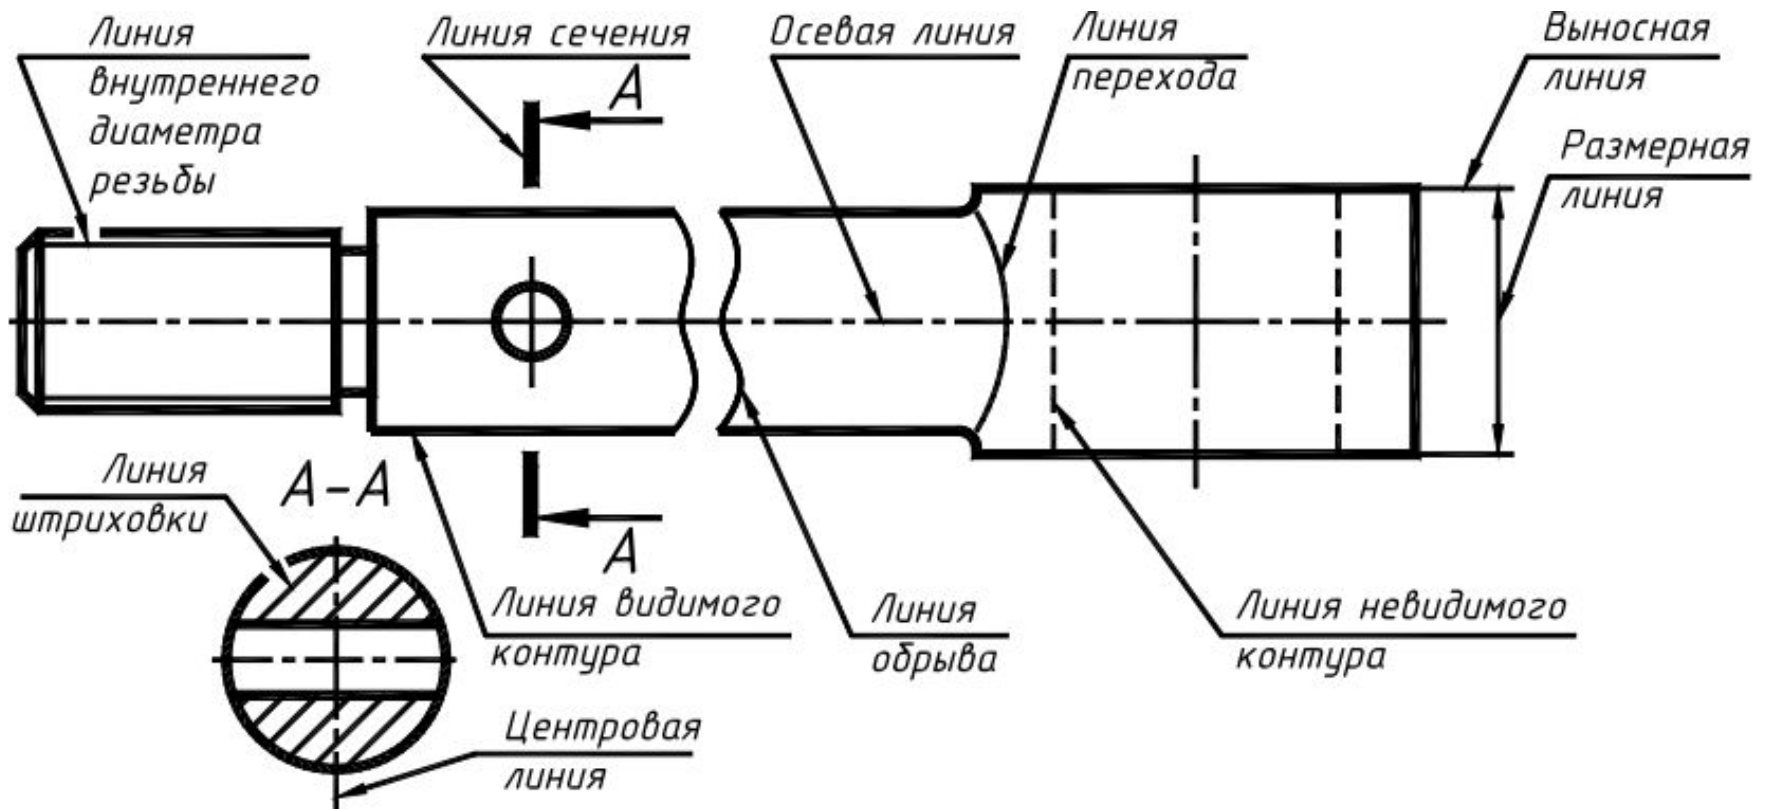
Линия внутреннего диаметра резьбы

Линия сечения

A

Осевая линия

Линия перехода

Выносная линия

Размерная линия

Линия штриховки

A–A

A

Линия видимого контура

Линия обрыва

Линия невидимого контура

Центровая линия